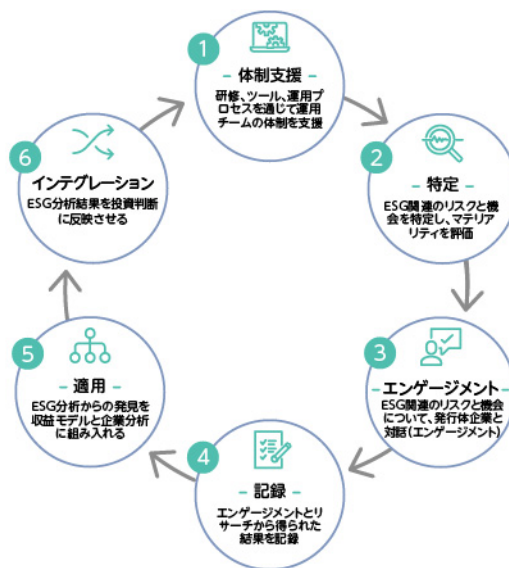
1
- 体制支援 -
研修、ツール、運用プロセスを通じて運用チームの体制を支援

2
- 特定 -
ESG関連のリスクと機会を特定し、マテリアリティを評価

3
- エンゲージメント -
ESG関連のリスクと機会について、発行体企業と対話(エンゲージメント)

4
- 記録 -
エンゲージメントとリサーチから得られた結果を記録

5
- 適用 -
ESG分析からの発見を収益モデルと企業分析に組み入れる

6
インテグレーション
ESG分析結果を投資判断に反映させる